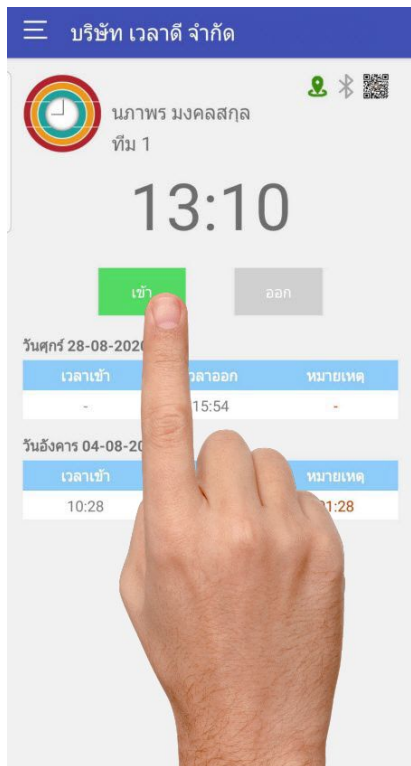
บริษัท เวลาดี จำกัด

นภาพร มงคลสกุล
ทีม 1

13:10

เข้า
ออก

วันศุกร์ 28-08-2020

| เวลาเข้า | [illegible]ลาออก | หมายเหตุ |
|---|---|---|
| - | 15:54 | - |

วันอังคาร 04-08-20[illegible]

| เวลาเข้า | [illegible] | หมายเหตุ |
|---|---|---|
| 10:28 | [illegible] | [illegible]1:28 |